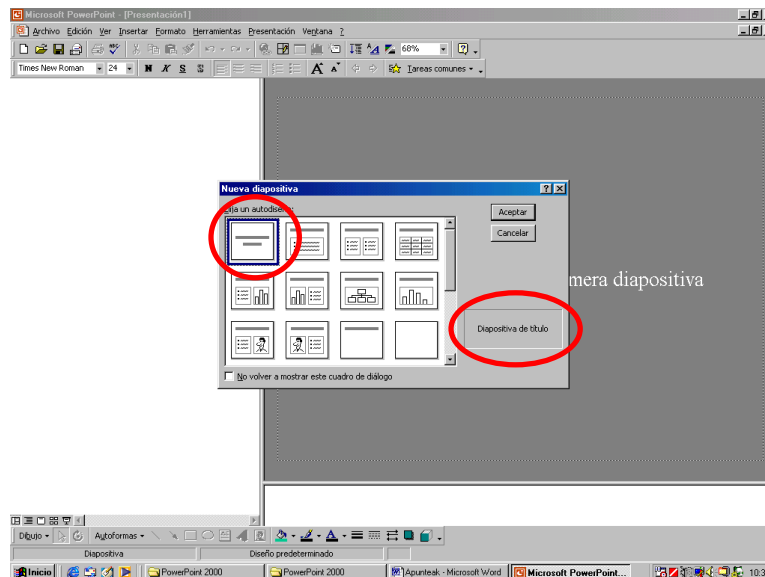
Microsoft PowerPoint - [Presentación1]

Archivo Edición Ver Insertar Formato Herramientas Presentación Ventana ?

68%

Times New Roman 24 N K S Tareas comunes

Nueva diapositiva

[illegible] un autodiseño:

Aceptar

Cancelar

mera diapositiva

Diapositiva de título

No volver a mostrar este cuadro de diálogo

Dibujo Autoformas

Diapositiva Diseño predeterminado

Inicio PowerPoint 2000 PowerPoint 2000 Apunteak - Microsoft Word Microsoft PowerPoint... 10:3